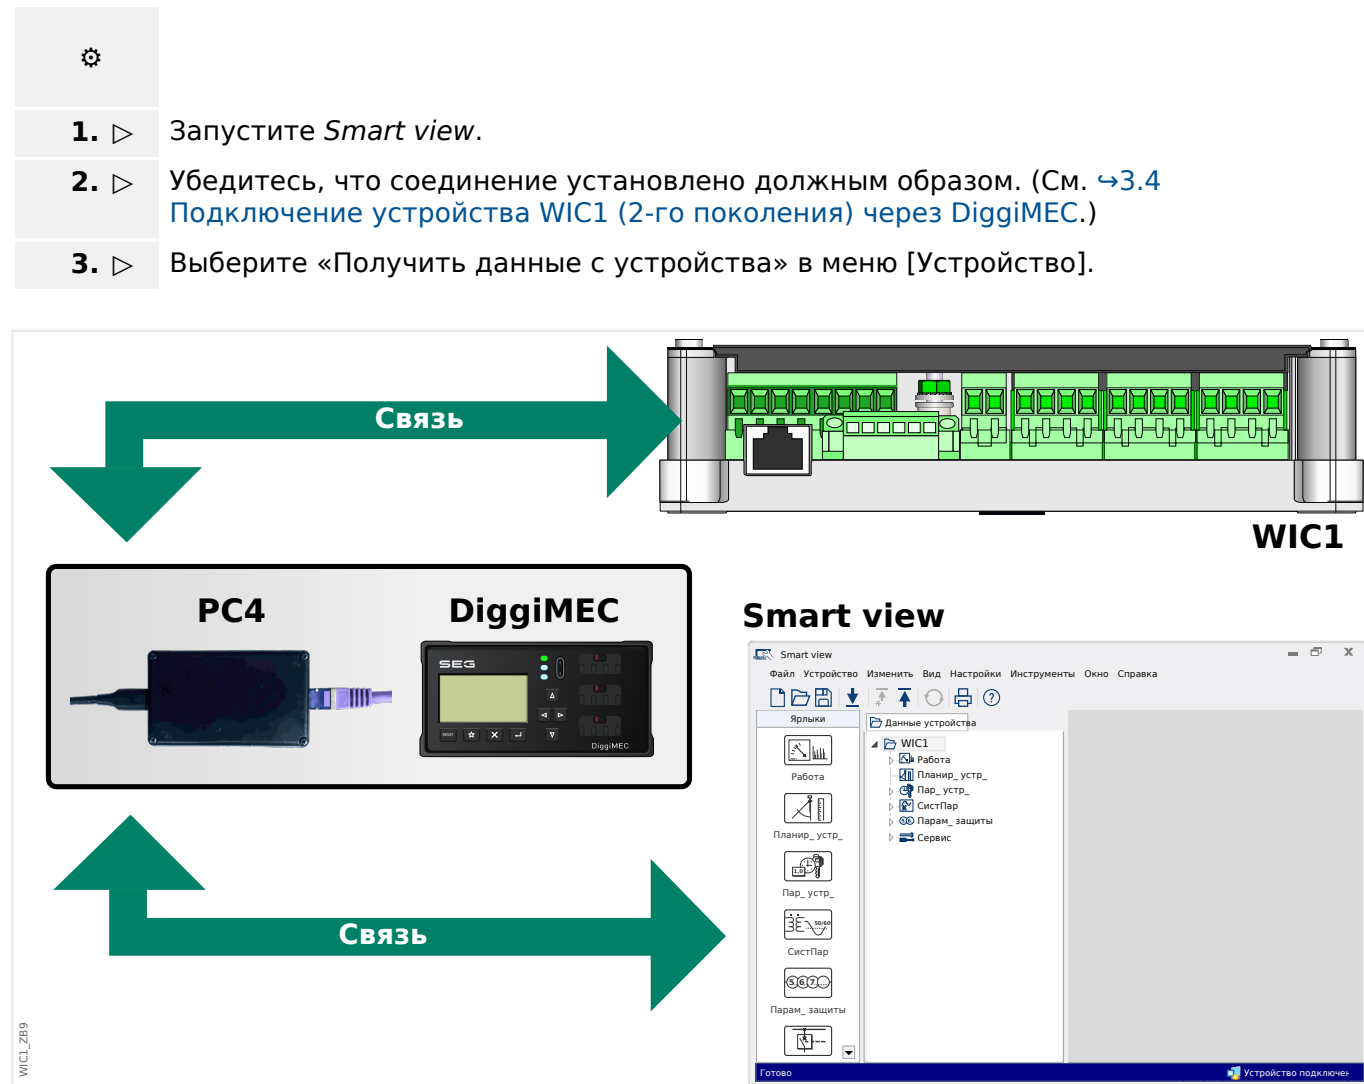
⚙

1. ▷ Запустите *Smart view*.

2. ▷ Убедитесь, что соединение установлено должным образом. (См. ↪3.4 Подключение устройства WIC1 (2-го поколения) через DiggiMEC.)

3. ▷ Выберите «Получить данные с устройства» в меню [Устройство].

Связь

WIC1

PC4

DiggiMEC

SEG

DiggiMEC

Smart view

Smart view

Файл Устройство Изменить Вид Настройки Инструменты Окно Справка

Ярлыки

Данные устройства

WIC1

Работа

Планир_ устр_

Пар_ устр_

СистПар

Парам_ защиты

Сервис

Работа

Планир_ устр_

Пар_ устр_

СистПар

Парам_ защиты

Связь

Готово

Устройство подключе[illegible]

WIC1_ZB9